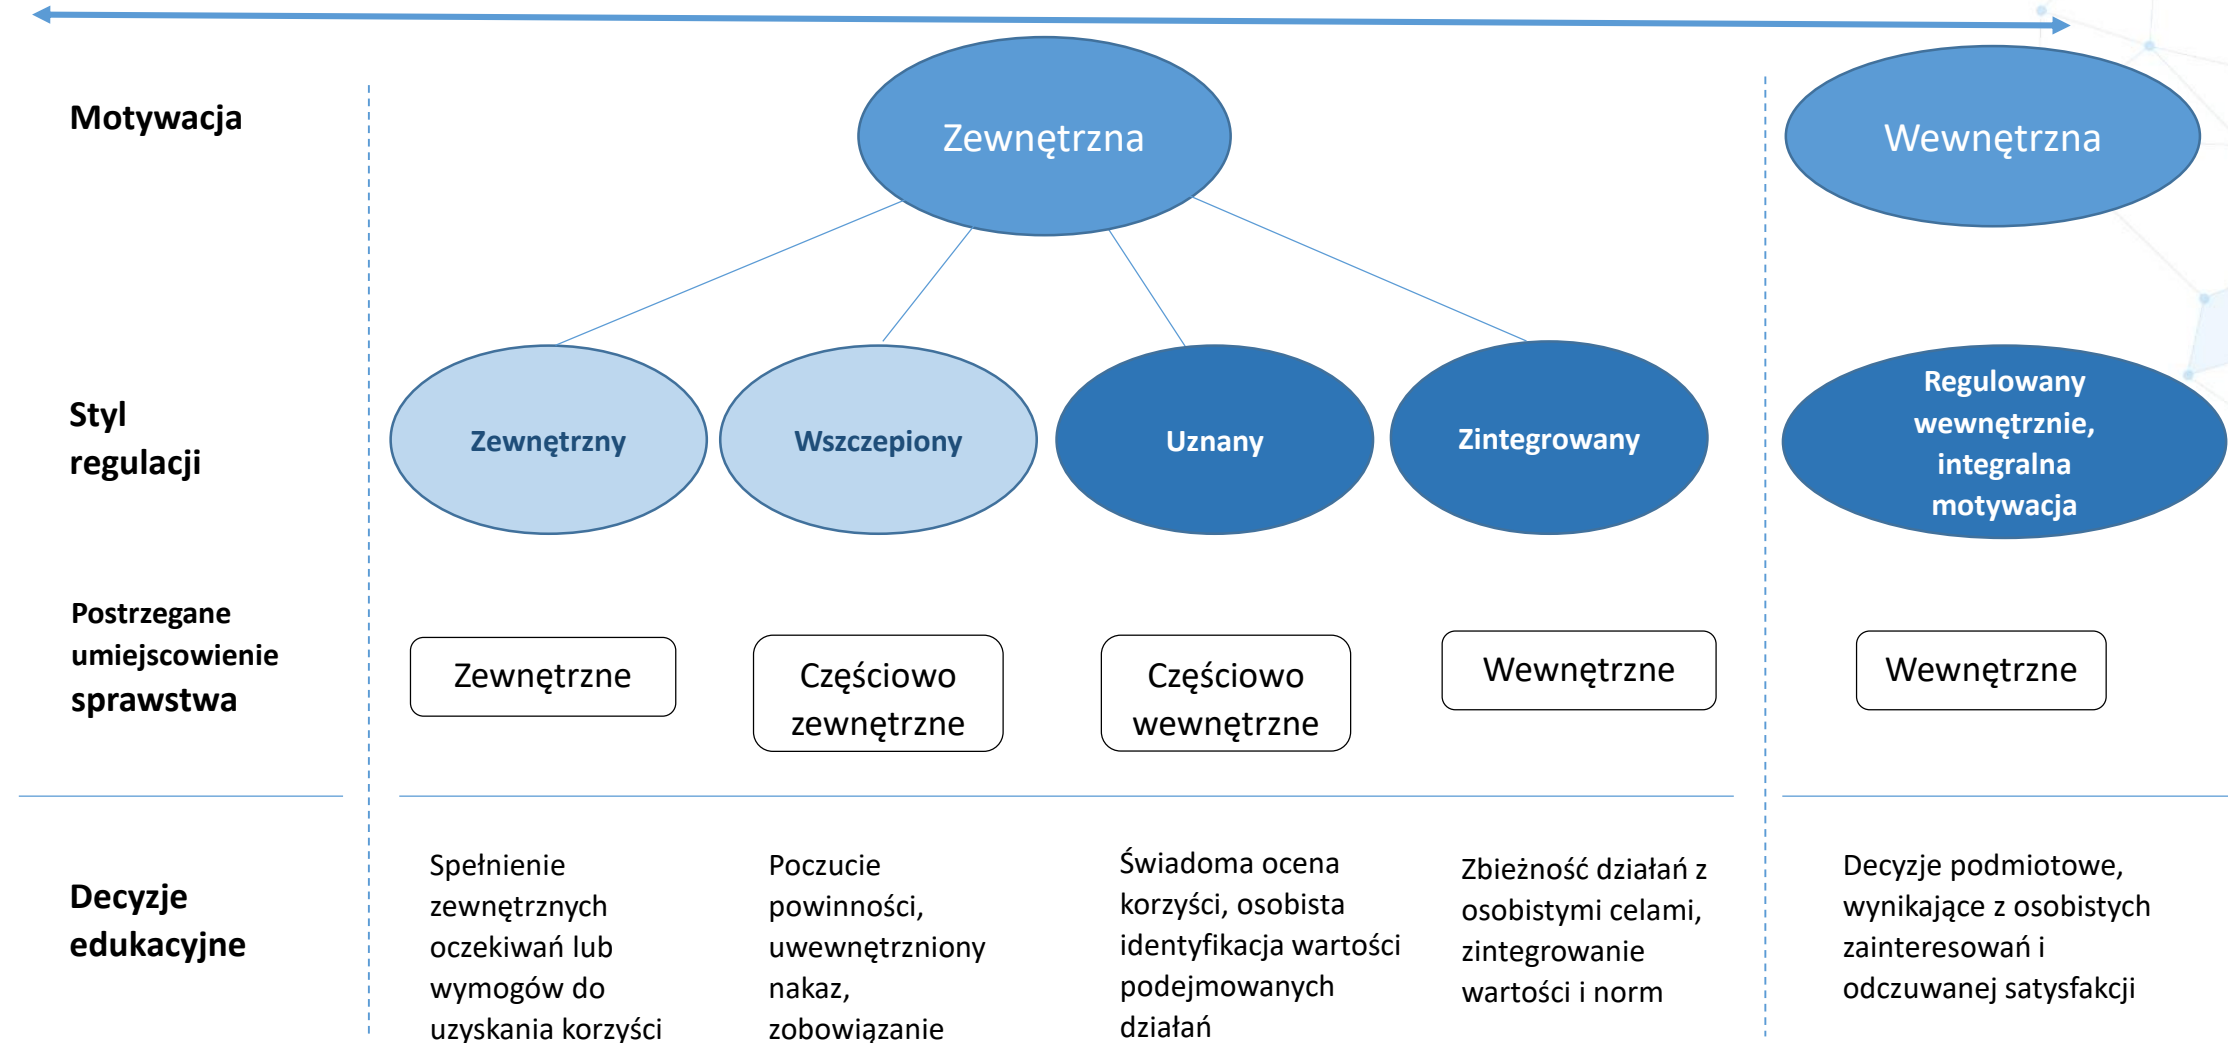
Motywacja

Zewnętrzna

Wewnętrzna

Styl regulacji

Zewnętrzny

Wszczepiony

Uznany

Zintegrowany

Regulowany wewnętrznie, integralna motywacja

Postrzegane umiejscowienie sprawstwa

Zewnętrzne

Częściowo zewnętrzne

Częściowo wewnętrzne

Wewnętrzne

Wewnętrzne

Decyzje edukacyjne

Spełnienie zewnętrznych oczekiwań lub wymogów do uzyskania korzyści

Poczucie powinności, uwewnętrzniony nakaz, zobowiązanie

Świadoma ocena korzyści, osobista identyfikacja wartości podejmowanych działań

Zbieżność działań z osobistymi celami, zintegrowanie wartości i norm

Decyzje podmiotowe, wynikające z osobistych zainteresowań i odczuwanej satysfakcji